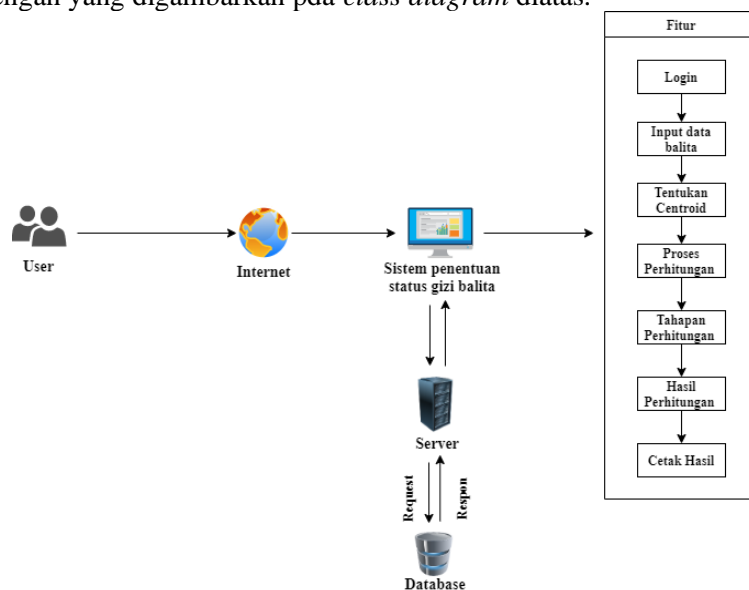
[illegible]ngan yang digambarkan pda *class diagram* diatas.

Fitur

Login

Input data balita

Tentukan Centroid

Proses Perhitungan

Tahapan Perhitungan

Hasil Perhitungan

Cetak Hasil

User

Internet

Sistem penentuan status gizi balita

Server

Request

Respon

Database